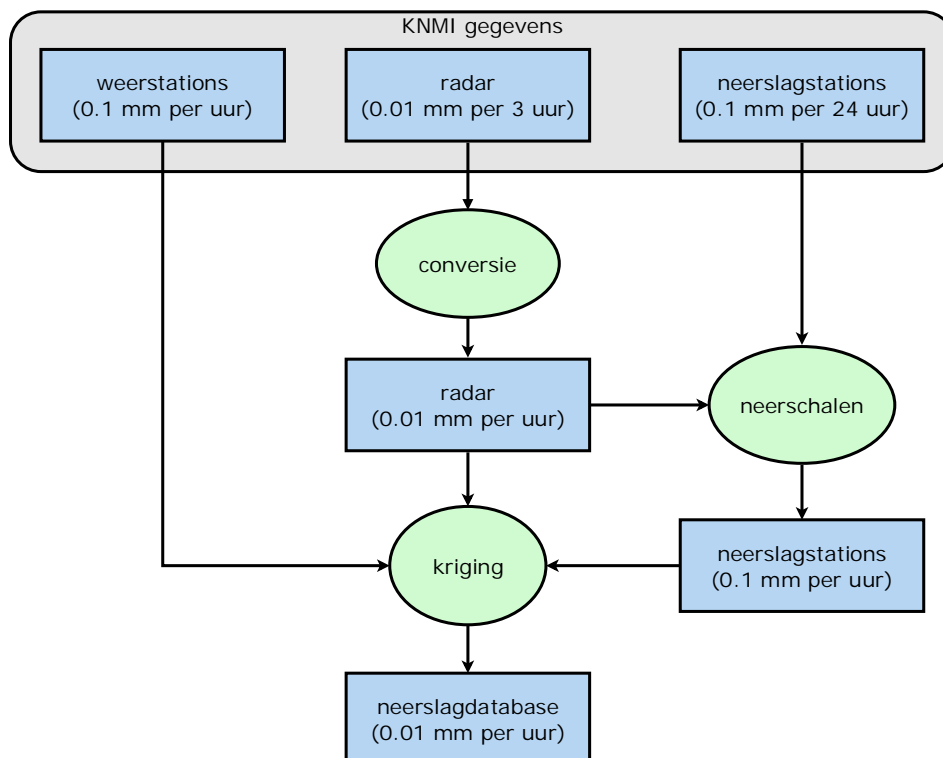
KNMI gegevens

weerstations
(0.1 mm per uur)

radar
(0.01 mm per 3 uur)

neerslagstations
(0.1 mm per 24 uur)

conversie

radar
(0.01 mm per uur)

neerschalen

kriging

neerslagstations
(0.1 mm per uur)

neerslagdatabase
(0.01 mm per uur)